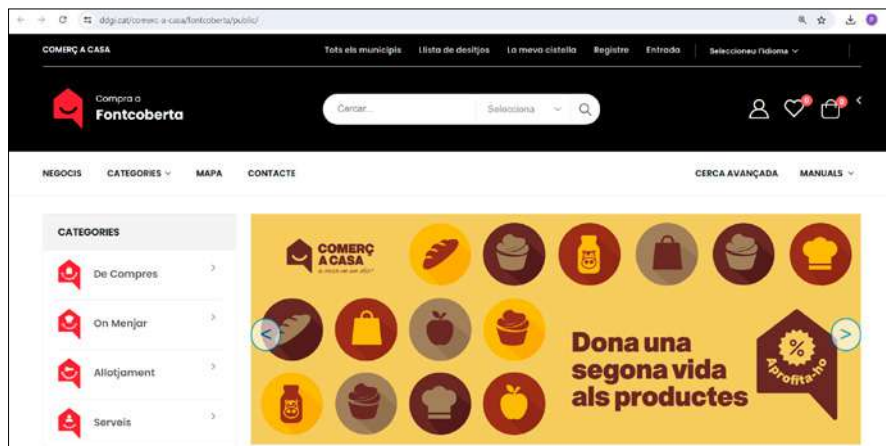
ddgi.cat/comerc-a-casa/fontcoberta/public/

COMERÇ A CASA

Tots els municipis Llista de desitjos La meva cistella Registre Entrada Seleccioneu l'idioma

Compra a Fontcoberta

Cercar... Selecciona

0 0

NEGOCIS CATEGORIES MAPA CONTACTE CERCA AVANÇADA MANUALS

CATEGORIES

De Compres

On Menjar

Allotjament

Serveis

COMERÇ A CASA

Dona una segona vida als productes

Aprofita-ho
%